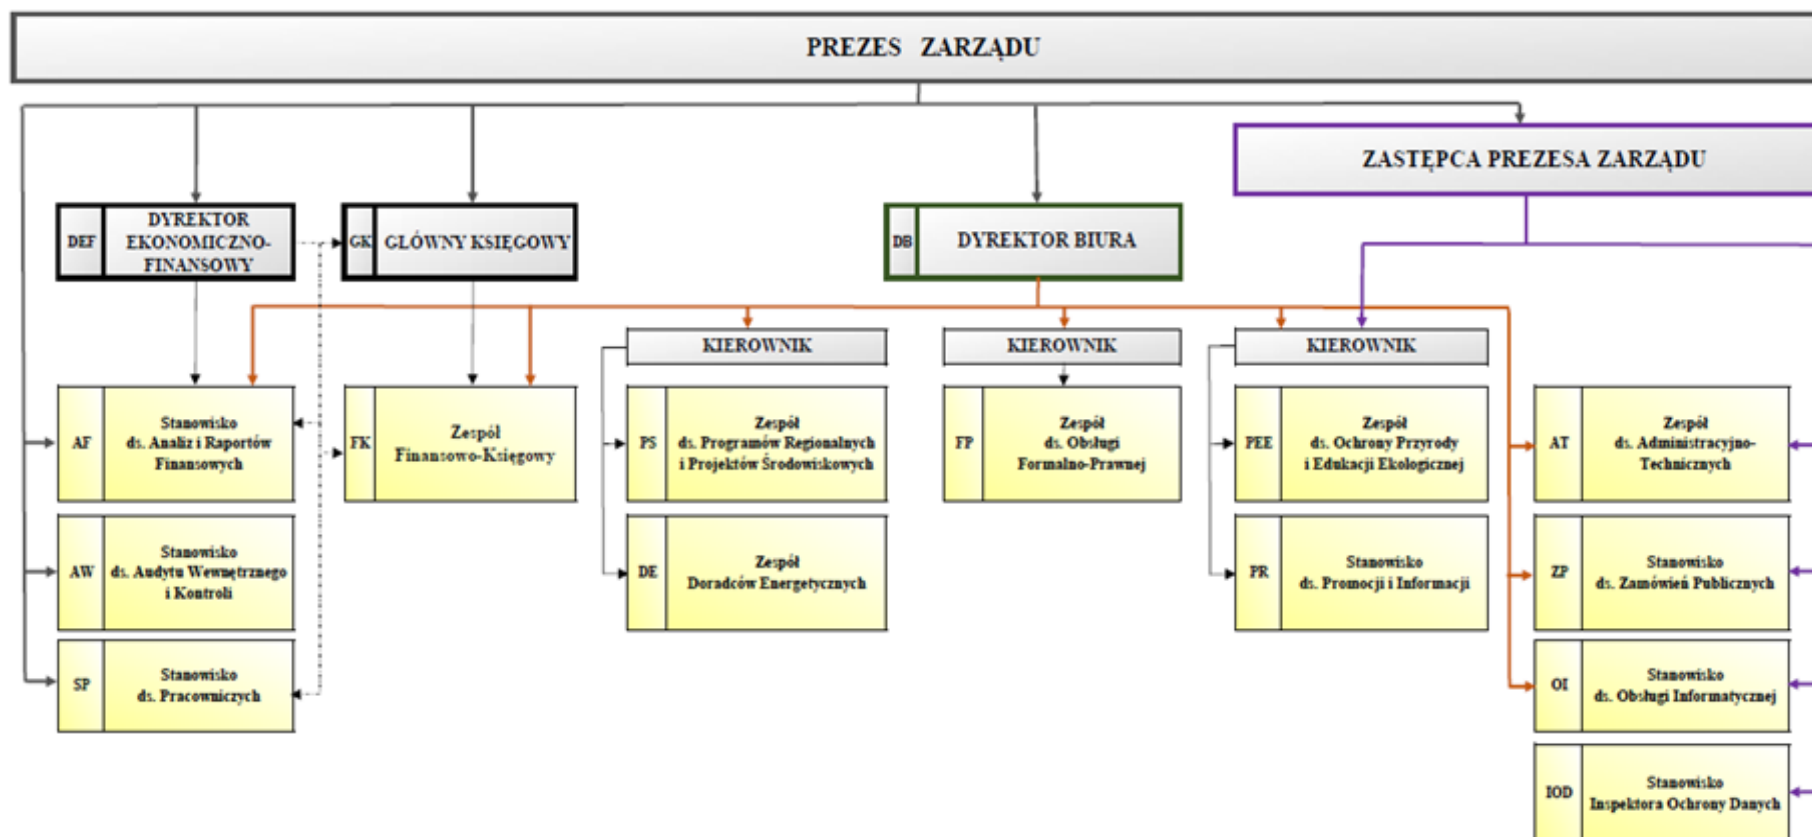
PREZES ZARZĄDU

ZASTĘPCA PREZESA ZARZĄDU

DEF DYREKTOR EKONOMICZNO-FINANSOWY

GK GŁÓWNY KSIĘGOWY

DB DYREKTOR BIURA

KIEROWNIK

KIEROWNIK

KIEROWNIK

AF Stanowisko ds. Analiz i Raportów Finansowych

AW Stanowisko ds. Audytu Wewnętrznego i Kontroli

SP Stanowisko ds. Pracowniczych

FK Zespół Finansowo-Księgowy

PS Zespół ds. Programów Regionalnych i Projektów Środowiskowych

DE Zespół Doradców Energetycznych

FP Zespół ds. Obsługi Formalno-Prawnej

PEE Zespół ds. Ochrony Przyrody i Edukacji Ekologicznej

PR Stanowisko ds. Promocji i Informacji

AT Zespół ds. Administracyjno-Technicznych

ZP Stanowisko ds. Zamówień Publicznych

OI Stanowisko ds. Obsługi Informatycznej

IOD Stanowisko Inspektora Ochrony Danych